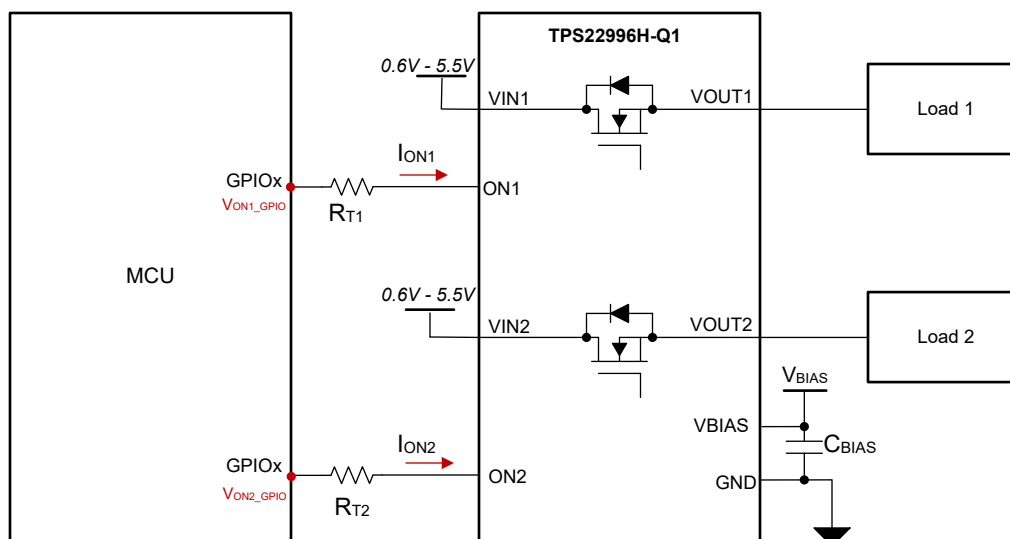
TPS22996H-Q1

0.6V - 5.5V

VIN1

VOUT1

Load 1

$I_{ON1}$

GPIOx

$V_{ON1\_GPIO}$

$R_{T1}$

ON1

MCU

0.6V - 5.5V

VIN2

VOUT2

Load 2

$V_{BIAS}$

VBIAS

$C_{BIAS}$

$I_{ON2}$

GPIOx

$V_{ON2\_GPIO}$

$R_{T2}$

ON2

GND